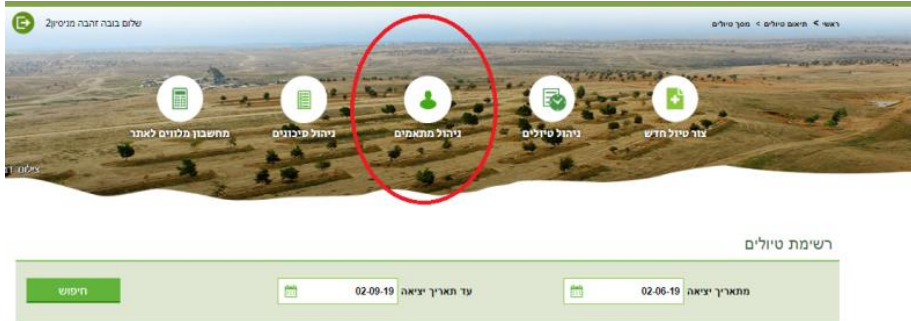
שלום בובה זהבה מנסיון2

ראשי > תיאום טיולים > מסך טיולים

צור טיול חדש

ניהול טיולים

ניהול מתאמים

ניהול סיכונים

מחשבון מלווים לאתר

צילום: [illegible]

רשימת טיולים

מתאריך יציאה 02-06-19

עד תאריך יציאה 02-09-19

חיפוש